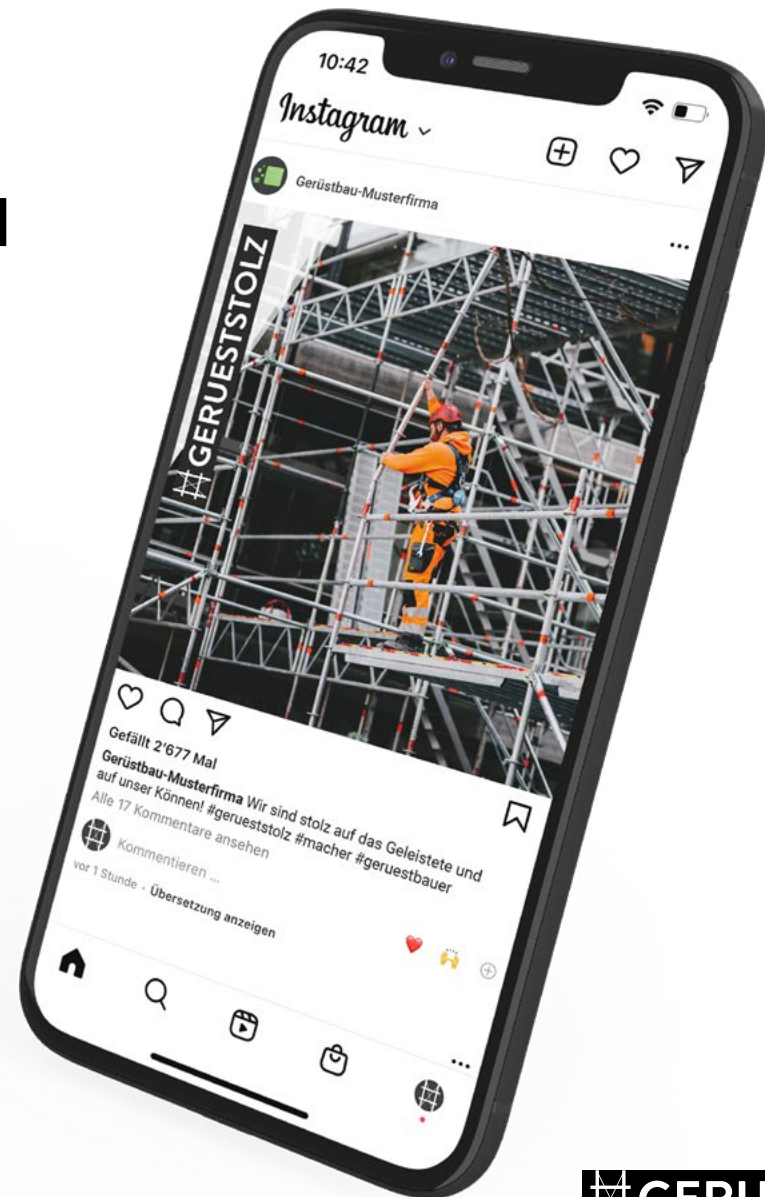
10:42

Instagram

Gerüstbau-Musterfirma

#GERUESTSTOLZ

Gefällt 2'677 Mal

**Gerüstbau-Musterfirma** Wir sind stolz auf das Geleistete und auf unser Können! #geruestst olz #macher #geruestbauer

Alle 17 Kommentare ansehen

Kommentieren ...

vor 1 Stunde · Übersetzung anzeigen

GERU